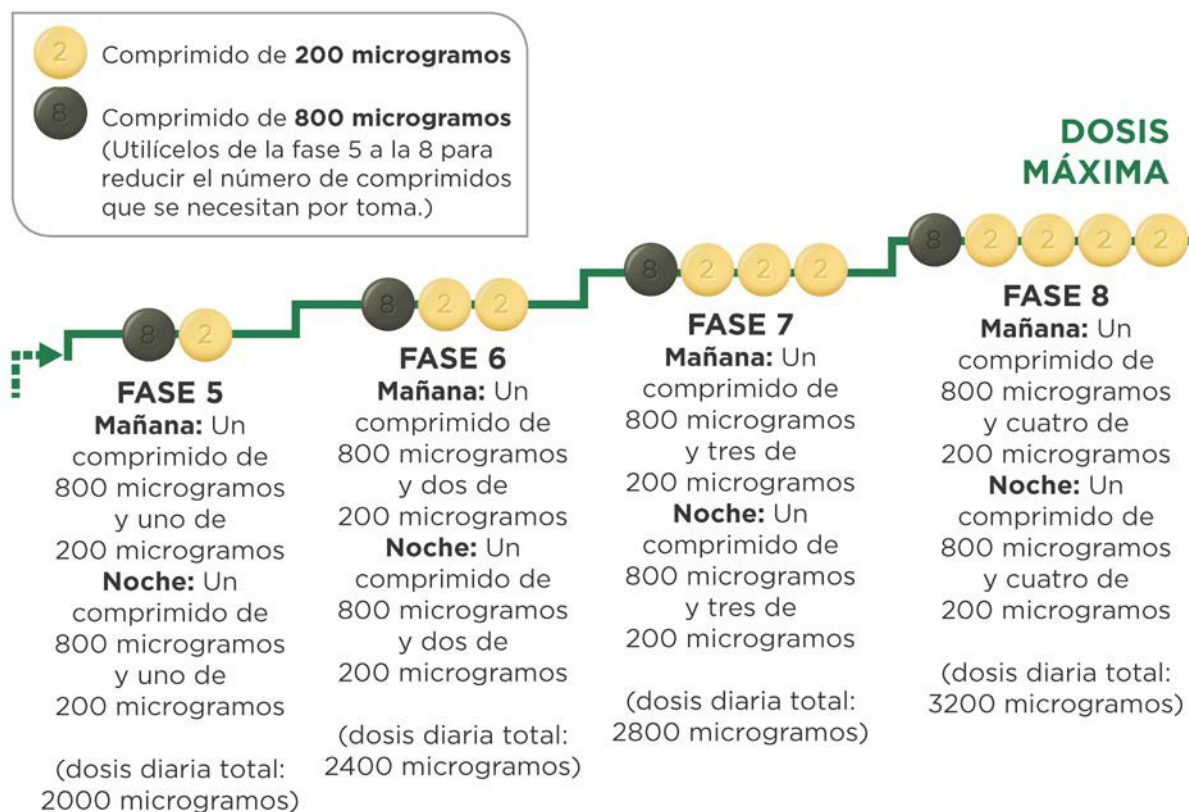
2 Comprimido de **200 microgramos**

8 Comprimido de **800 microgramos** (Utilícelos de la fase 5 a la 8 para reducir el número de comprimidos que se necesitan por toma.)

**DOSIS MÁXIMA**

8 2

**FASE 5**
**Mañana:** Un comprimido de 800 microgramos y uno de 200 microgramos
**Noche:** Un comprimido de 800 microgramos y uno de 200 microgramos

(dosis diaria total: 2000 microgramos)

8 2 2

**FASE 6**
**Mañana:** Un comprimido de 800 microgramos y dos de 200 microgramos
**Noche:** Un comprimido de 800 microgramos y dos de 200 microgramos

(dosis diaria total: 2400 microgramos)

8 2 2 2

**FASE 7**
**Mañana:** Un comprimido de 800 microgramos y tres de 200 microgramos
**Noche:** Un comprimido de 800 microgramos y tres de 200 microgramos

(dosis diaria total: 2800 microgramos)

8 2 2 2 2

**FASE 8**
**Mañana:** Un comprimido de 800 microgramos y cuatro de 200 microgramos
**Noche:** Un comprimido de 800 microgramos y cuatro de 200 microgramos

(dosis diaria total: 3200 microgramos)